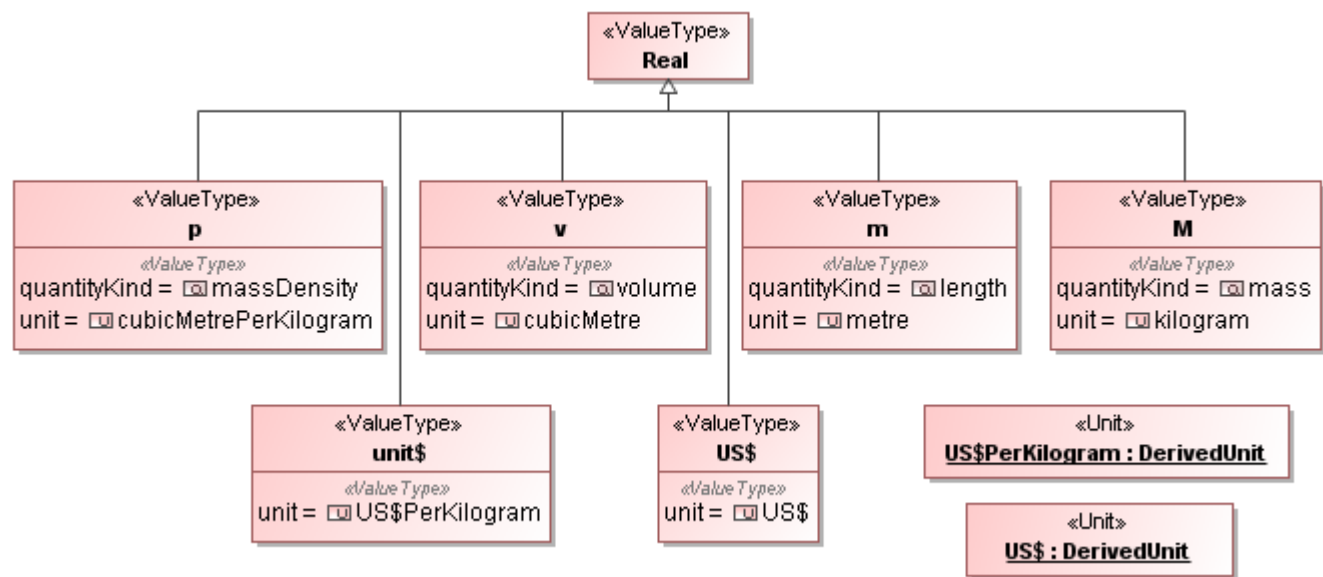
«ValueType»
Real

«ValueType»
p
«ValueType»
quantityKind = massDensity
unit = cubicMetrePerKilogram

«ValueType»
v
«ValueType»
quantityKind = volume
unit = cubicMetre

«ValueType»
m
«ValueType»
quantityKind = length
unit = metre

«ValueType»
M
«ValueType»
quantityKind = mass
unit = kilogram

«ValueType»
unit$
«ValueType»
unit = US$PerKilogram

«ValueType»
US$
«ValueType»
unit = US$

«Unit»
US$PerKilogram : DerivedUnit

«Unit»
US$ : DerivedUnit